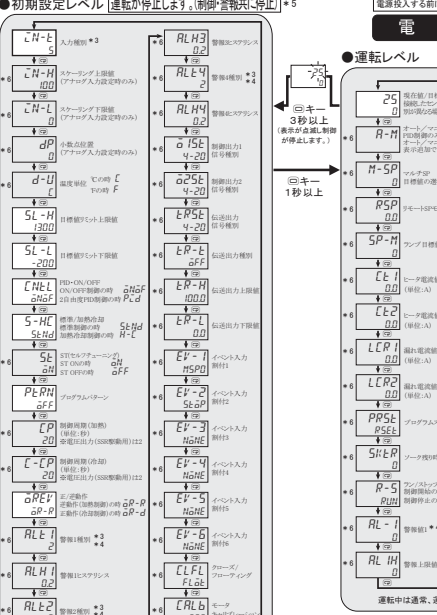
●初期設定レベル 運転が停止します。(制御・警報共に停止) *5

CN-t 5 入力種類 *3
*6 CN-H 100 スケーリング上限値 (アナログ入力設定時のみ)
*6 CN-L 0 スケーリング下限値 (アナログ入力設定時のみ)
*6 dP 0 小数点位置 (アナログ入力設定時のみ)
*6 d-U C 温度単位 ℃の時 C ℉の時 F
SL-H 1300 目標値リミット上限値
SL-L -200 目標値リミット下限値
CNtL ONOF PID・ON/OFF ON/OFF制御の時 ONOF 2自由度PID制御の時 PCd
*6 S-HC StNd 標準/加熱冷却 標準制御の時 StNd 加熱冷却制御の時 H-C
*6 St ON ST(セルフチューニング) ST ONの時 ON ST OFFの時 OFF
PtRN OFF プログラムパターン
*6 CP 20 制御周期(加熱) (単位:秒) 電圧出力(SSR駆動用)は2
*6 C-CP 20 制御周期(冷却) (単位:秒) 電圧出力(SSR駆動用)は2
*6 OREV OR-R 正/逆動作 正動作(加熱制御)の時 OR-R 正動作(冷却制御)の時 OR-d
*6 ALt1 2 警報1種別 *3 *4
*6 ALH1 0.2 警報1ヒステリシス
*6 ALt2 警報2種別 *3 *4
*6 ALH3 0.2 警報3ヒステリシス
*6 ALt4 2 警報4種別 *3 *4
*6 ALH4 0.2 警報4ヒステリシス
*6 O1St 4-20 制御出力1 信号種別
*6 O2St 4-20 制御出力2 信号種別
*6 tRSt 伝送出力 信号種別
*6 tR-t OFF 伝送出力種別
*6 tR-H 100.0 伝送出力上限値
*6 tR-L 0.0 伝送出力下限値
*6 EV-1 MSPO イベント入力 割付1
*6 EV-2 StOP イベント入力 割付2
*6 EV-3 NONE イベント入力 割付3
*6 EV-4 NONE イベント入力 割付4
*6 EV-5 NONE イベント入力 割付5
*6 EV-6 NONE イベント入力 割付6
*6 CLFL FLOt クローズ/フローティング
*6 CALb モータ キャリブレーション

25
Ⓞキー 3秒以上 (表示が点滅し制御が停止します。)
Ⓞキー 1秒以上

電源投入する前
電
●運転レベル
25 現在値/目標値 接続したセン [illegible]
*6 A-M オート/マニュアル PID制御の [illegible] オート/マ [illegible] 表示退避で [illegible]
*6 M-SP マルチSP 目標値の選 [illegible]
*6 RSP リモートSP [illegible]
*6 SP-M ランプ目標値 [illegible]
*6 Ct1 0.0 ヒータ電流値 (単位:A)
*6 Ct2 0.0 ヒータ電流値 (単位:A)
*6 LCR1 0.0 漏れ電流値 (単位:A)
*6 LCR2 0.0 漏れ電流値 (単位:A)
*6 PRSt RSEt プログラムス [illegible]
*6 SKtR ソーク残り時 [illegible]
*6 R-S RUN ラン/ストップ 制御開始の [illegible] 制御停止の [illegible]
*6 AL-1 0 警報値1 * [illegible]
*6 AL1H 0 警報上限値 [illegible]
運転中は通常、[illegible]